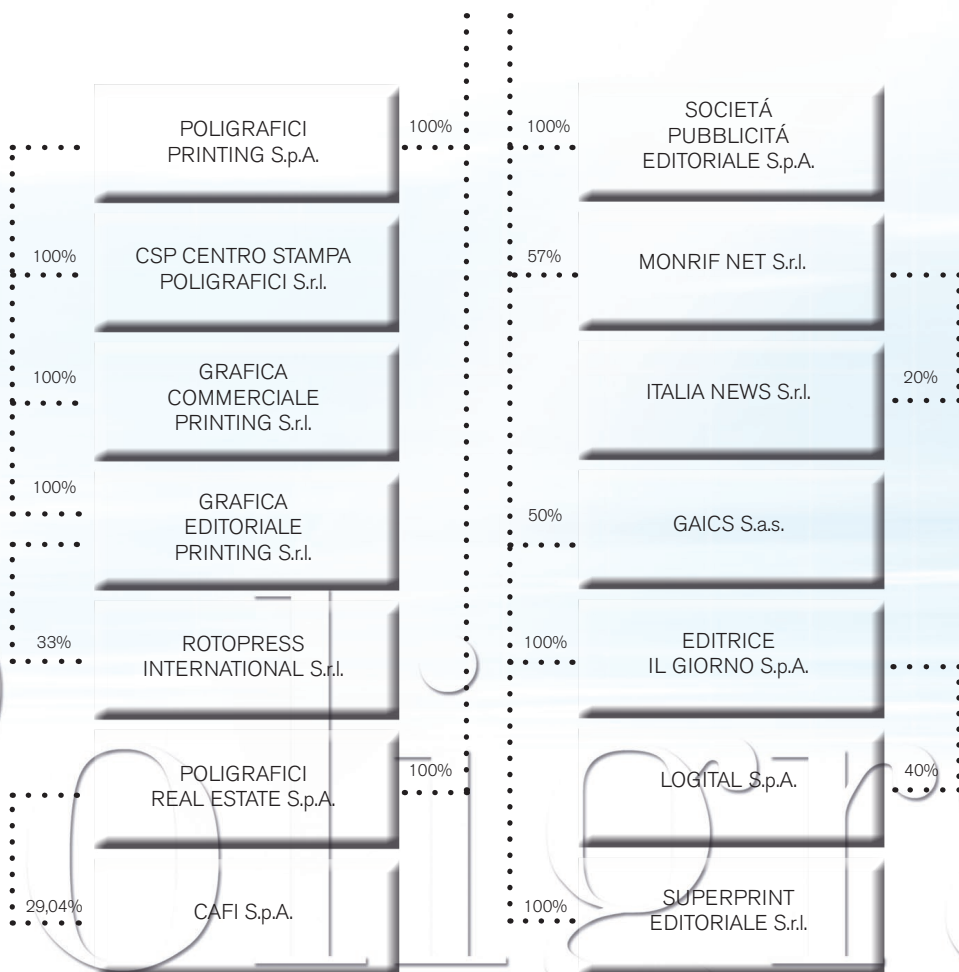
POLIGRAFICI PRINTING S.p.A.

100%

CSP CENTRO STAMPA POLIGRAFICI S.r.l.

100%

GRAFICA COMMERCIALE PRINTING S.r.l.

100%

GRAFICA EDITORIALE PRINTING S.r.l.

33%

ROTOPRESS INTERNATIONAL S.r.l.

POLIGRAFICI REAL ESTATE S.p.A.

29,04%

CAFI S.p.A.

100%

100%

100%

SOCIETÁ PUBBLICITÁ EDITORIALE S.p.A.

57%

MONRIF NET S.r.l.

ITALIA NEWS S.r.l.

20%

50%

GAICS S.a.s.

100%

EDITRICE IL GIORNO S.p.A.

LOGITAL S.p.A.

40%

100%

SUPERPRINT EDITORIALE S.r.l.